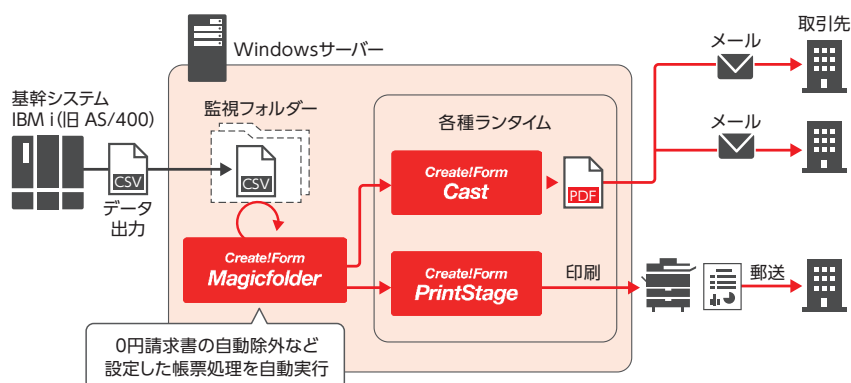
Windowsサーバー

基幹システム
IBM i(旧 AS/400)

CSV
データ
出力

監視フォルダー
CSV

各種ランタイム

Create!Form
Cast

PDF

Create!Form
Magicfolder

Create!Form
PrintStage

印刷

0円請求書の自動除外など
設定した帳票処理を自動実行

メール
メール
取引先
郵送